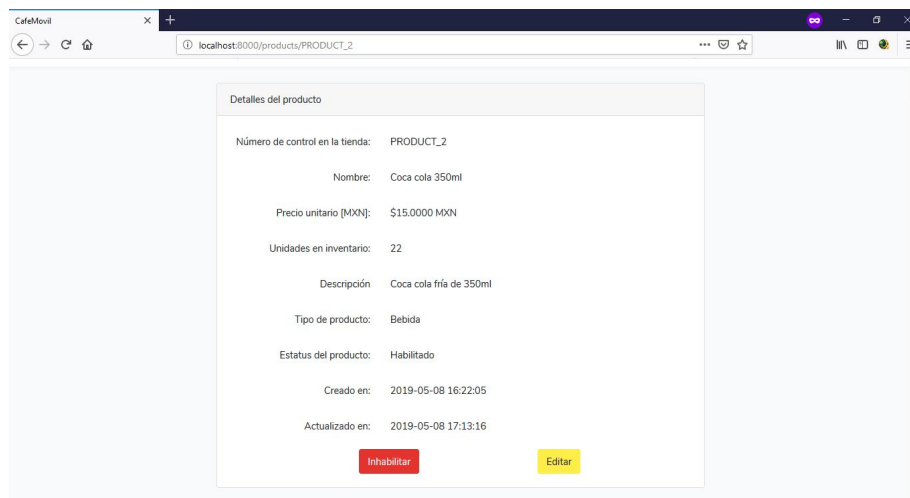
CafeMovil

localhost:8000/products/PRODUCT_2

Detalles del producto

Número de control en la tienda: PRODUCT_2

Nombre: Coca cola 350ml

Precio unitario [MXN]: $15.0000 MXN

Unidades en inventario: 22

Descripción Coca cola fría de 350ml

Tipo de producto: Bebida

Estatus del producto: Habilitado

Creado en: 2019-05-08 16:22:05

Actualizado en: 2019-05-08 17:13:16

Inhabilitar

Editar